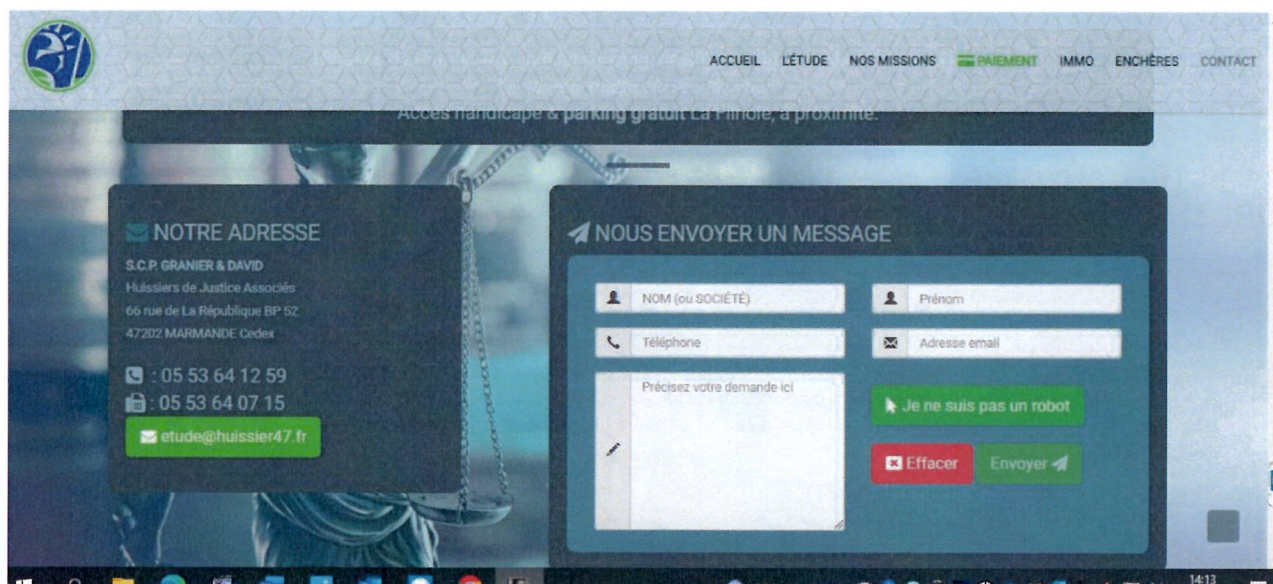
ACCUEIL L'ÉTUDE NOS MISSIONS PAIEMENT IMMO ENCHÈRES CONTACT

Accès handicapé & parking gratuit La Filhole, à proximité.

NOTRE ADRESSE

S.C.P. GRANIER & DAVID
Huissiers de Justice Associés
66 rue de La République BP 52
47202 MARMANDE Cedex

: 05 53 64 12 59
: 05 53 64 07 15

etude@huissier47.fr

NOUS ENVOYER UN MESSAGE

NOM (ou SOCIÉTÉ)

Prénom

Téléphone

Adresse email

Précisez votre demande ici

Je ne suis pas un robot

Effacer

Envoyer

14:13